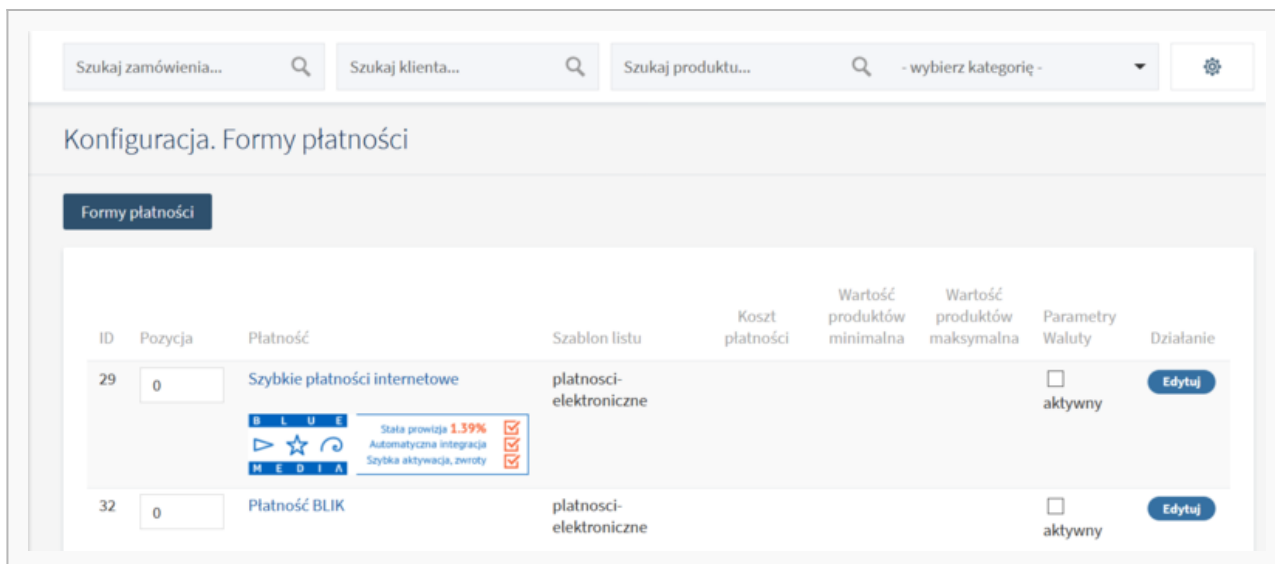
Szukaj zamówienia...

Szukaj klienta...

Szukaj produktu...

- wybierz kategorię -

Konfiguracja. Formy płatności

Formy płatności

| ID | Pozycja | Płatność | Szablon listu | Koszt płatności | Wartość produktów minimalna | Wartość produktów maksymalna | Parametry Waluty | Działanie |
|---|---|---|---|---|---|---|---|---|
| 29 | 0 | Szybkie płatności internetowe<br>B L U E M E D I A<br>Stała prowizja 1.39%<br>Automatyczna integracja<br>Szybka aktywacja, zwroty | platnosci-elektroniczne | | | | aktywny | Edytuj |
| 32 | 0 | Płatność BLIK | platnosci-elektroniczne | | | | aktywny | Edytuj |